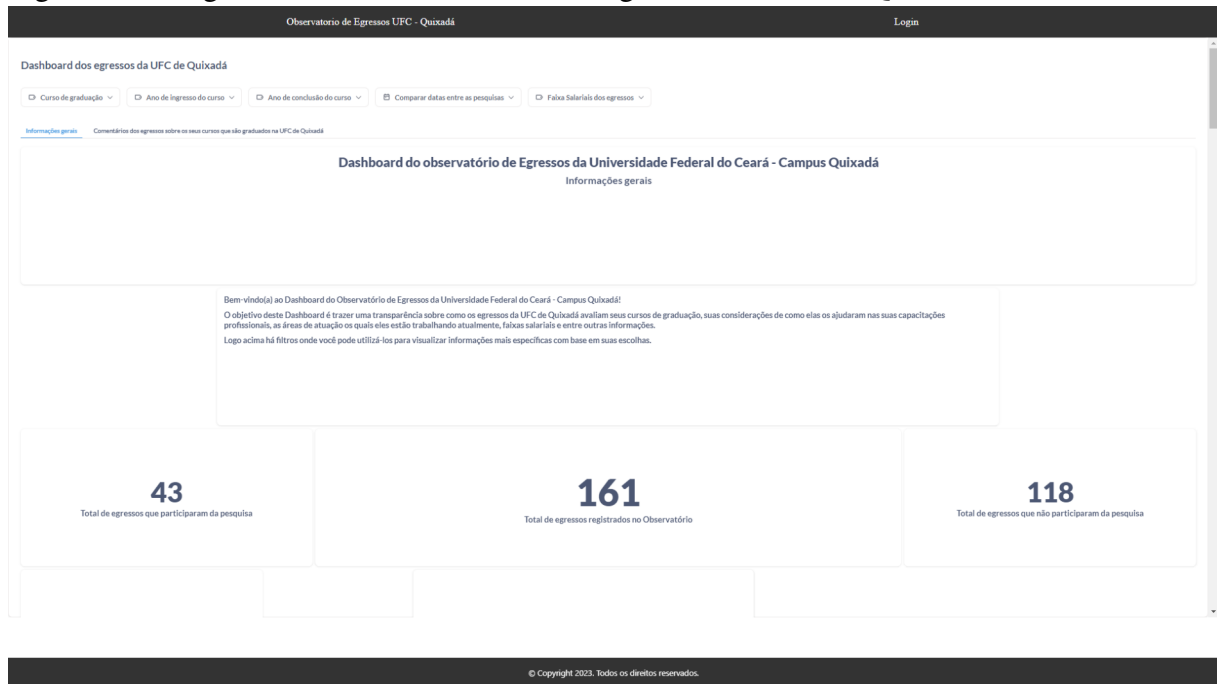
Observatorio de Egressos UFC - Quixadá

Login

Dashboard dos egressos da UFC de Quixadá

Curso de graduação

Ano de ingresso do curso

Ano de conclusão do curso

Comparar datas entre as pesquisas

Faixa Salariais dos egressos

Informações gerais

Comentários dos egressos sobre os seus cursos que são graduados na UFC de Quixadá

Dashboard do observatório de Egressos da Universidade Federal do Ceará - Campus Quixadá

Informações gerais

Bem-vindo(a) ao Dashboard do Observatório de Egressos da Universidade Federal do Ceará - Campus Quixadá!

O objetivo deste Dashboard é trazer uma transparência sobre como os egressos da UFC de Quixadá avaliam seus cursos de graduação, suas considerações de como elas os ajudaram nas suas capacitações profissionais, as áreas de atuação os quais eles estão trabalhando atualmente, faixas salariais e entre outras informações.

Logo acima há filtros onde você pode utilizá-los para visualizar informações mais específicas com base em suas escolhas.

43

Total de egressos que participaram da pesquisa

161

Total de egressos registrados no Observatório

118

Total de egressos que não participaram da pesquisa

© Copyright 2023. Todos os direitos reservados.